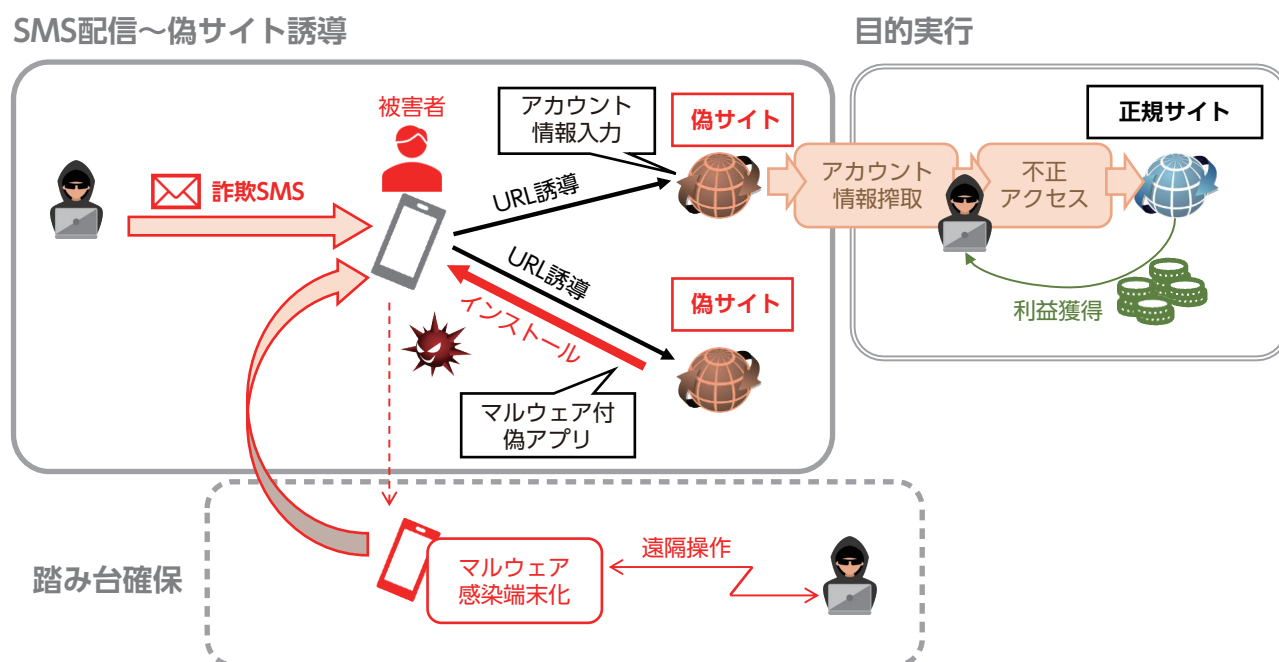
SMS配信～偽サイト誘導

目的実行

被害者

詐欺SMS

アカウント
情報入力

偽サイト

URL誘導

アカウント
情報搾取

不正
アクセス

正規サイト

URL誘導

インストール

偽サイト

利益獲得

マルウェア付
偽アプリ

踏み台確保

マルウェア
感染端末化

遠隔操作